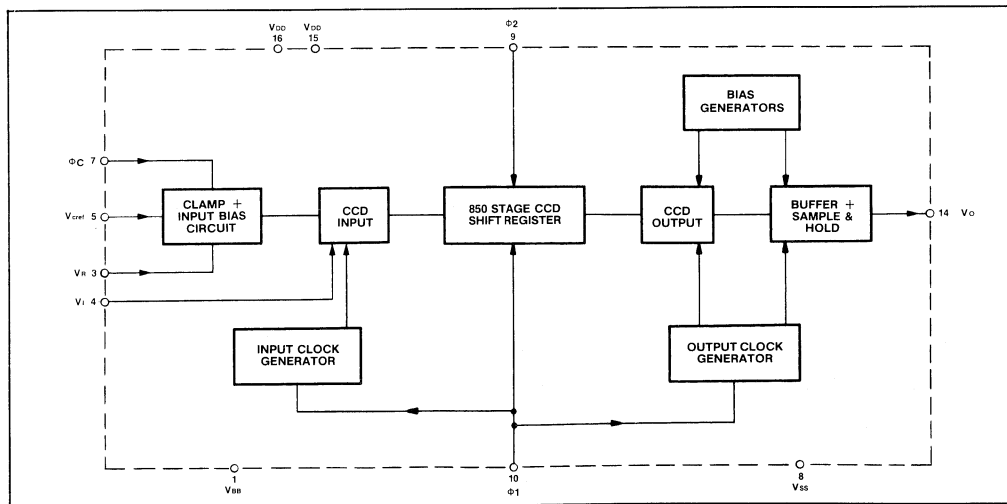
VDD 16
VDD 15
Φ2 9
BIAS GENERATORS
ΦC 7
Vcref 5
VR 3
VI 4
CLAMP + INPUT BIAS CIRCUIT
CCD INPUT
850 STAGE CCD SHIFT REGISTER
CCD OUTPUT
BUFFER + SAMPLE & HOLD
14 VO
INPUT CLOCK GENERATOR
OUTPUT CLOCK GENERATOR
1 VBB
10 Φ1
8 VSS